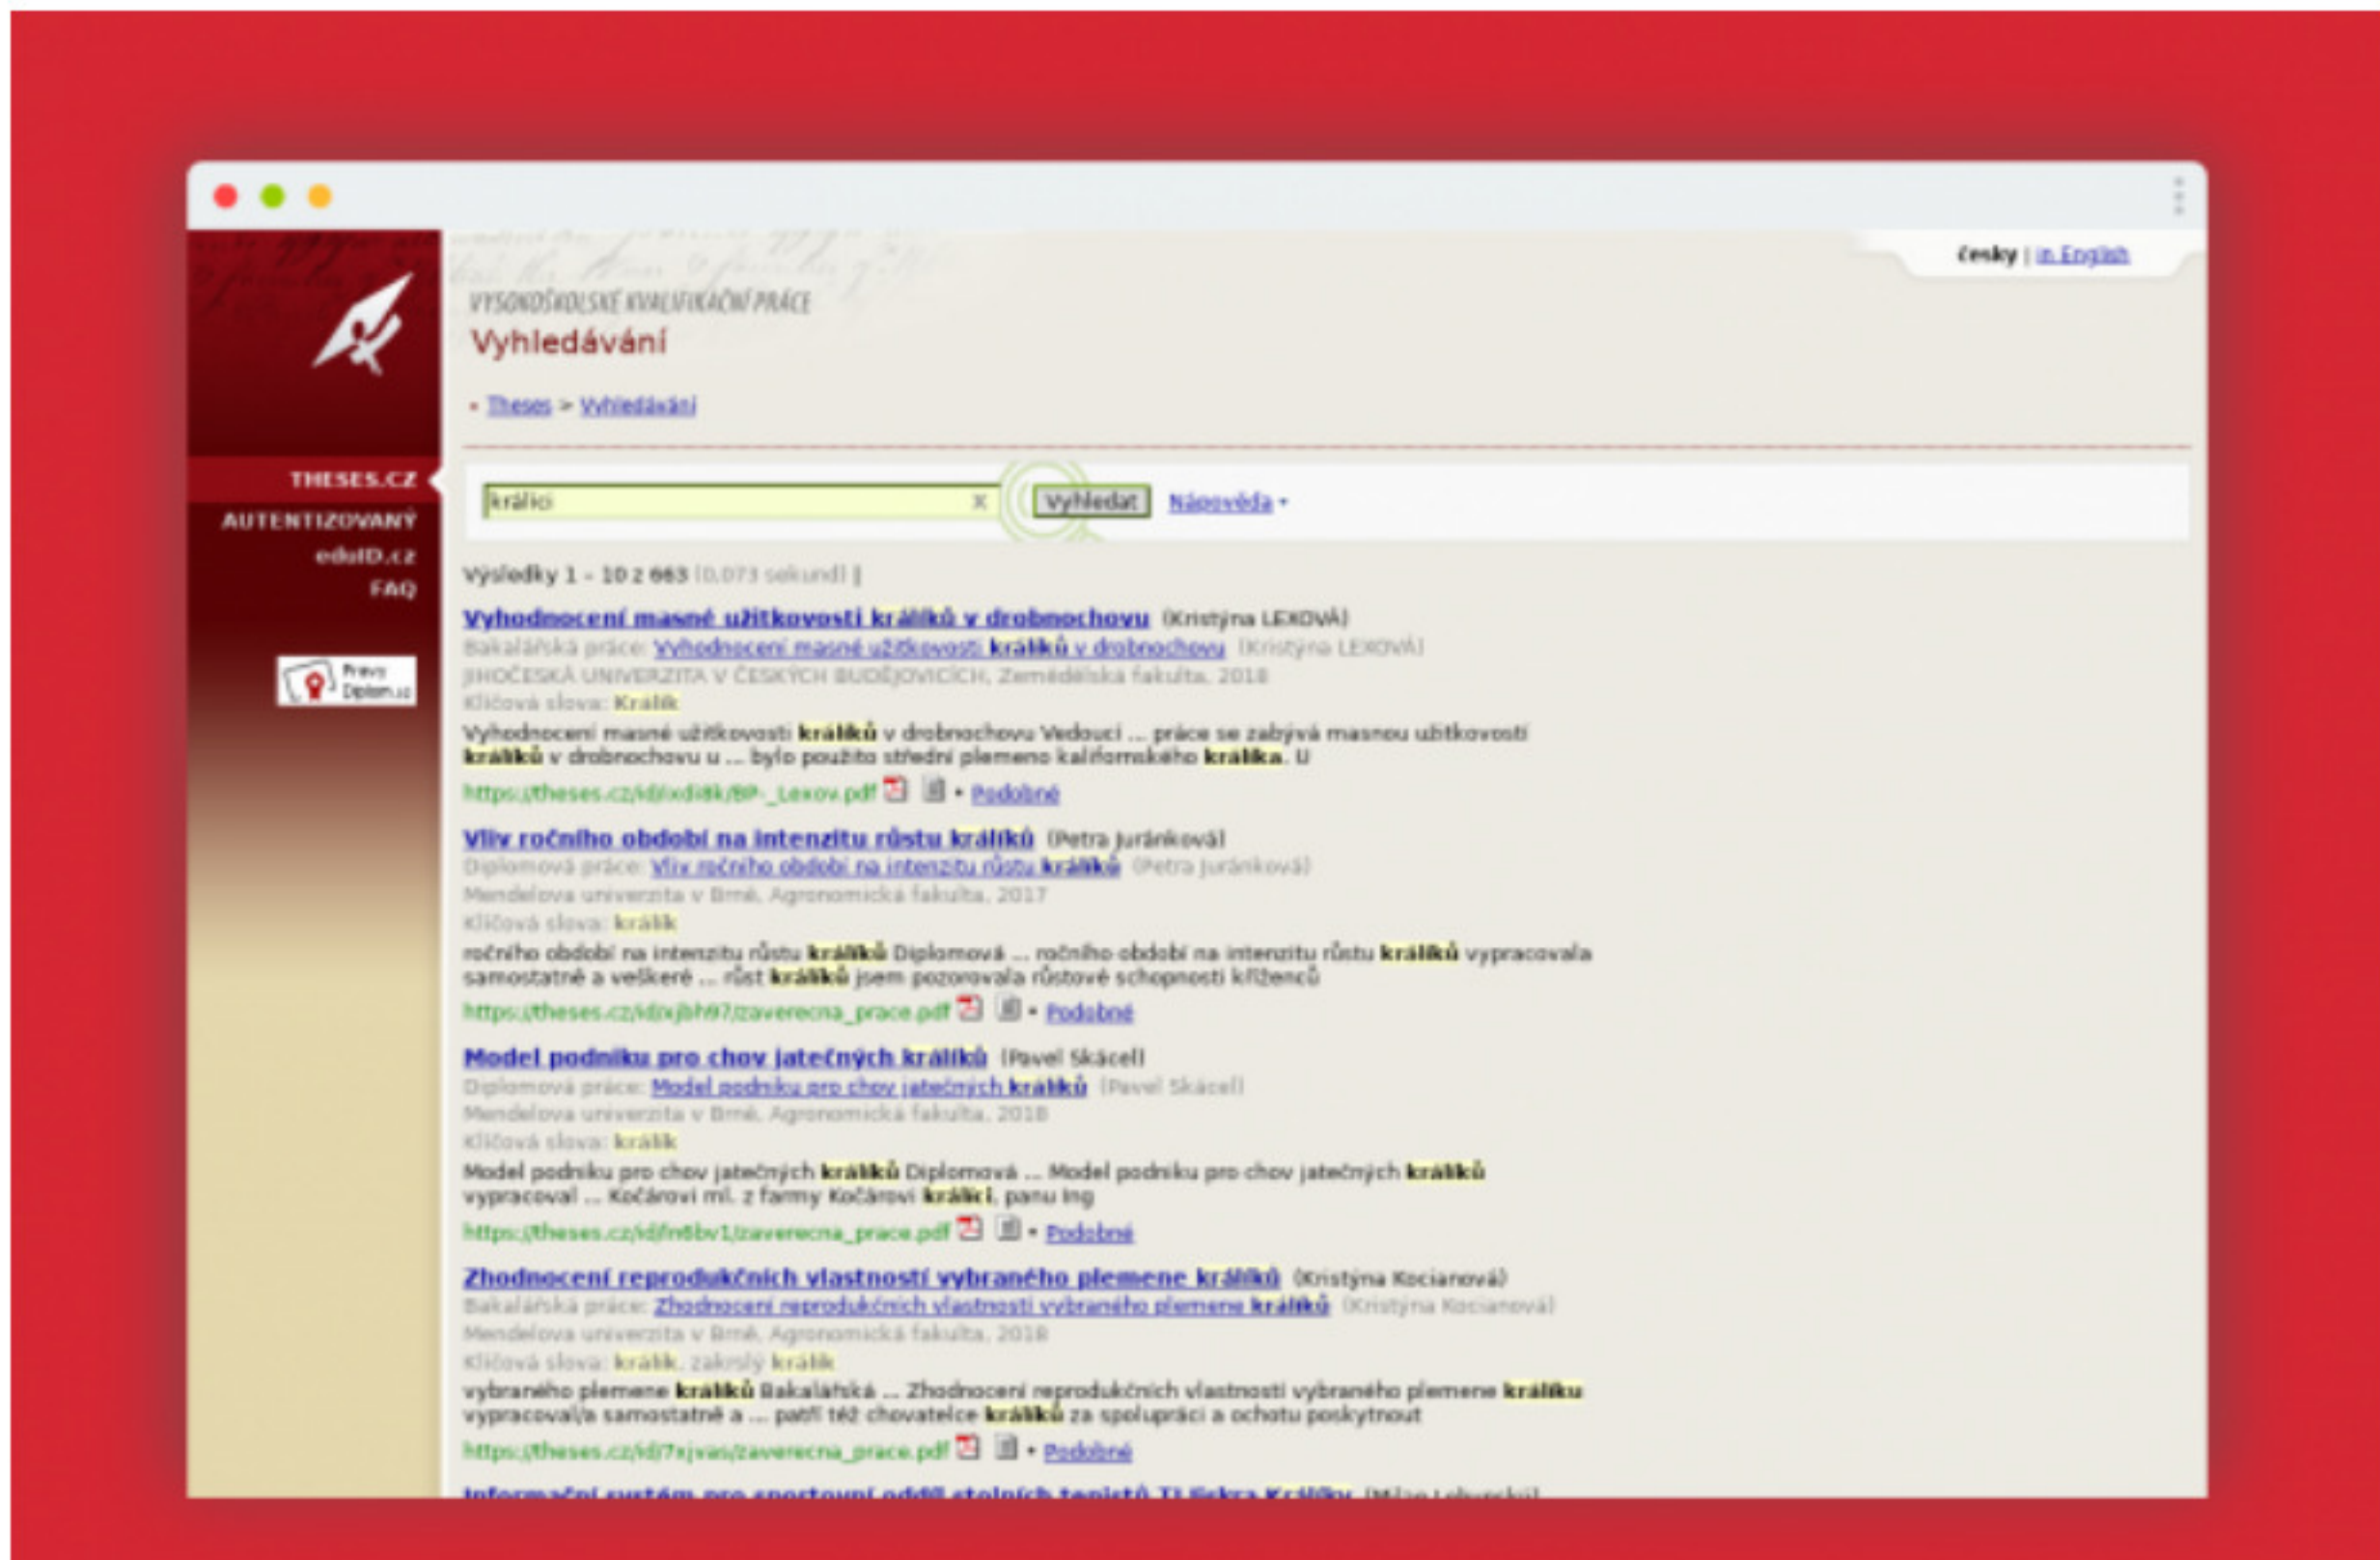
česky | in English

VYSOKOŠKOLSKÉ KVALIFIKAČNÍ PRÁCE
Vyhledávání

• Theses > Vyhledávání

THESES.CZ
AUTENTIZOVANÝ
eduID.cz
FAQ

Pravo Diplom.cz

králíci × Vyhledat Nápověda •

Výsledky 1 - 10 z 663 (0,073 sekund) |

Vyhodnocení masné užitkovosti králíků v drobnochovu (Kristýna LEXOVÁ)
Bakalářská práce: Vyhodnocení masné užitkovosti králíků v drobnochovu (Kristýna LEXOVÁ)
JIHOČESKÁ UNIVERZITA V ČESKÝCH BUDĚJOVICÍCH, Zemědělská fakulta, 2018
Klíčová slova: Králík
Vyhodnocení masné užitkovosti králíků v drobnochovu Vedoucí ... práce se zabývá masnou užitkovostí králíků v drobnochovu u ... bylo použito střední plemeno kalifornského králíka. U
https://theses.cz/id/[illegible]/BP-_Lexov.pdf • Podobné

Vliv ročního období na intenzitu růstu králíků (Petra Juránková)
Diplomová práce: Vliv ročního období na intenzitu růstu králíků (Petra Juránková)
Mendelova univerzita v Brně, Agronomická fakulta, 2017
Klíčová slova: králík
ročního období na intenzitu růstu králíků Diplomová ... ročního období na intenzitu růstu králíků vypracovala samostatně a veškeré ... růst králíků jsem pozorovala růstové schopnosti kříženců
https://theses.cz/id/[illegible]/zaverecna_prace.pdf • Podobné

Model podniku pro chov jatečných králíků (Pavel Skácel)
Diplomová práce: Model podniku pro chov jatečných králíků (Pavel Skácel)
Mendelova univerzita v Brně, Agronomická fakulta, 2018
Klíčová slova: králík
Model podniku pro chov jatečných králíků Diplomová ... Model podniku pro chov jatečných králíků vypracoval ... Kočárovi ml. z farmy Kočárovi králíci, panu ing
https://theses.cz/id/fn6bv1/zaverecna_prace.pdf • Podobné

Zhodnocení reprodukčních vlastností vybraného plemene králíků (Kristýna Kocianová)
Bakalářská práce: Zhodnocení reprodukčních vlastností vybraného plemene králíků (Kristýna Kocianová)
Mendelova univerzita v Brně, Agronomická fakulta, 2018
Klíčová slova: králík, zakrslý králík
vybraného plemene králíků Bakalářská ... Zhodnocení reprodukčních vlastností vybraného plemene králíku vypracoval/a samostatně a ... patří též chovatelce králíků za spolupráci a ochotu poskytnout
https://theses.cz/id/7xjvas/zaverecna_prace.pdf • Podobné

Informační systém pro sportovní oddíl stolních tenistů TJ Fiskra Králíky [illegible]